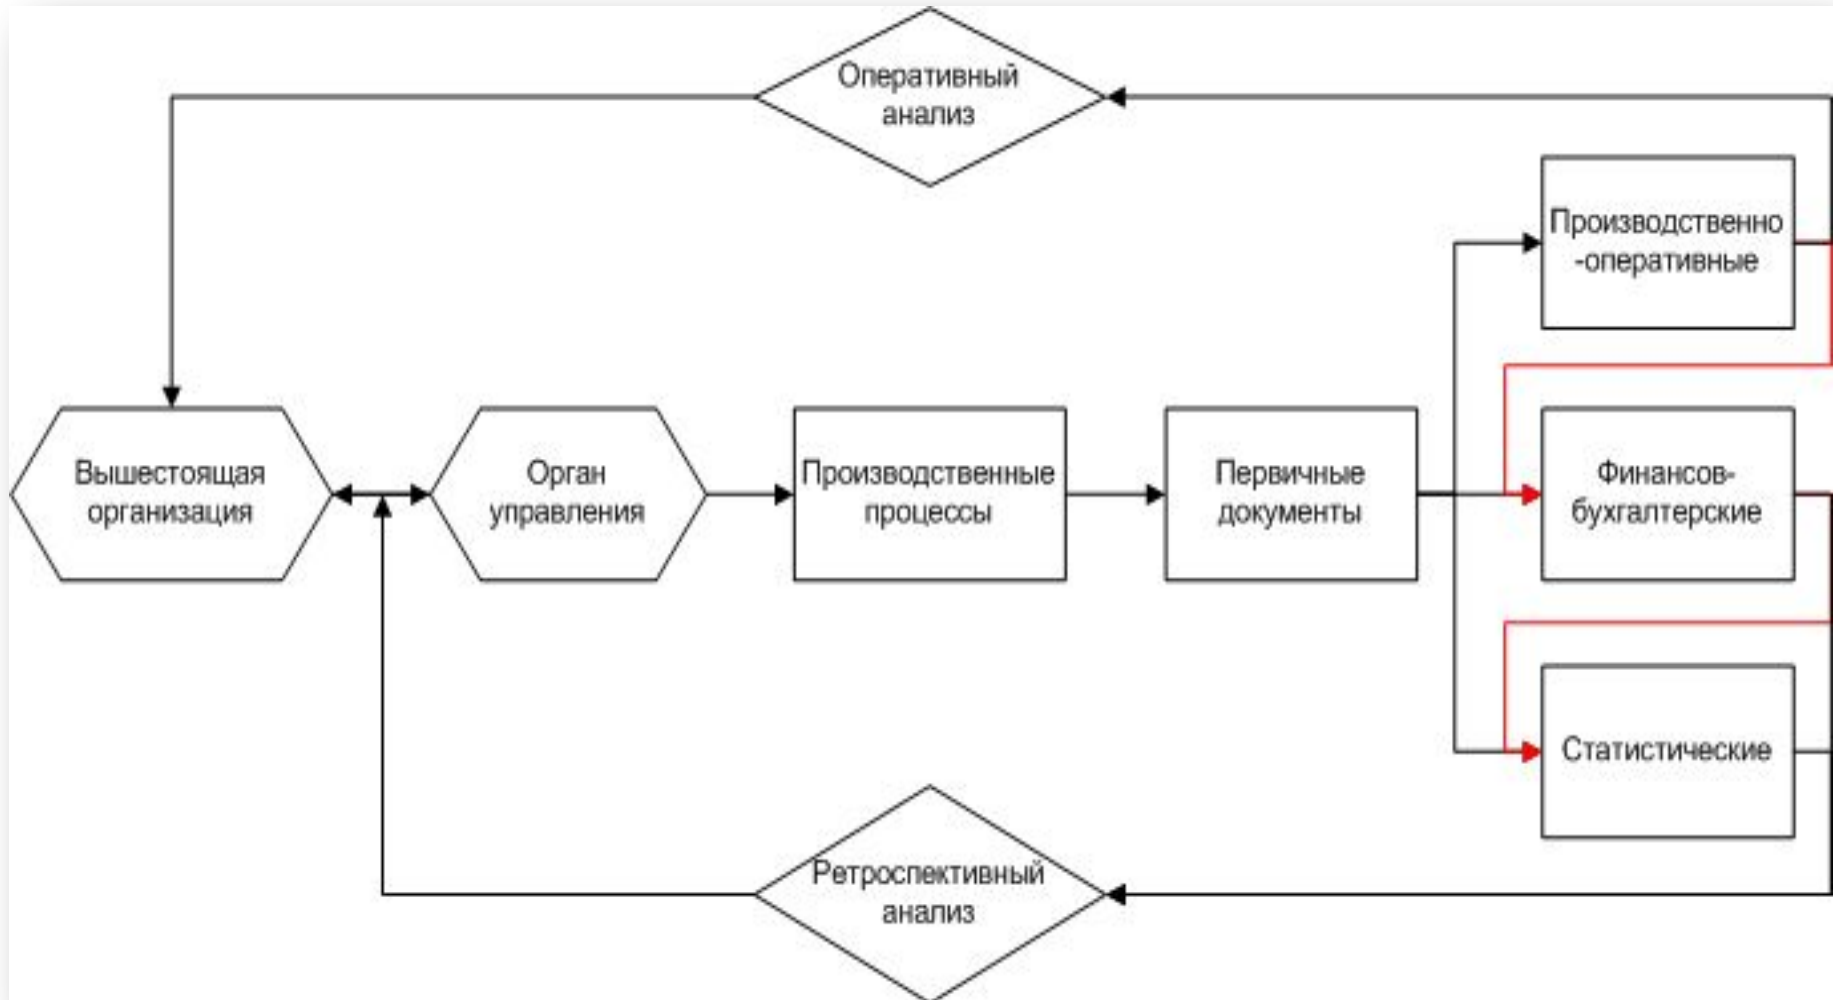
Оперативный анализ

Производственно -оперативные

Вышестоящая организация

Орган управления

Производственные процессы

Первичные документы

Финансов-бухгалтерские

Статистические

Ретроспективный анализ